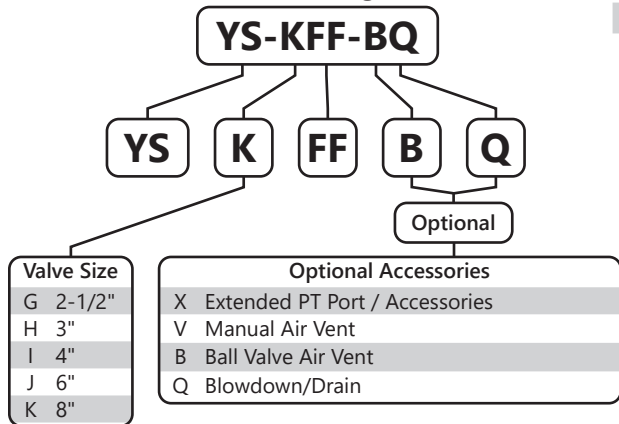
YS-KFF-BQ

YS K FF B Q

Optional

| Valve Size |  |
|---|---|
| G | 2-1/2" |
| H | 3" |
| I | 4" |
| J | 6" |
| K | 8" |

| Optional Accessories |  |
|---|---|
| X | Extended PT Port / Accessories |
| V | Manual Air Vent |
| B | Ball Valve Air Vent |
| Q | Blowdown/Drain |